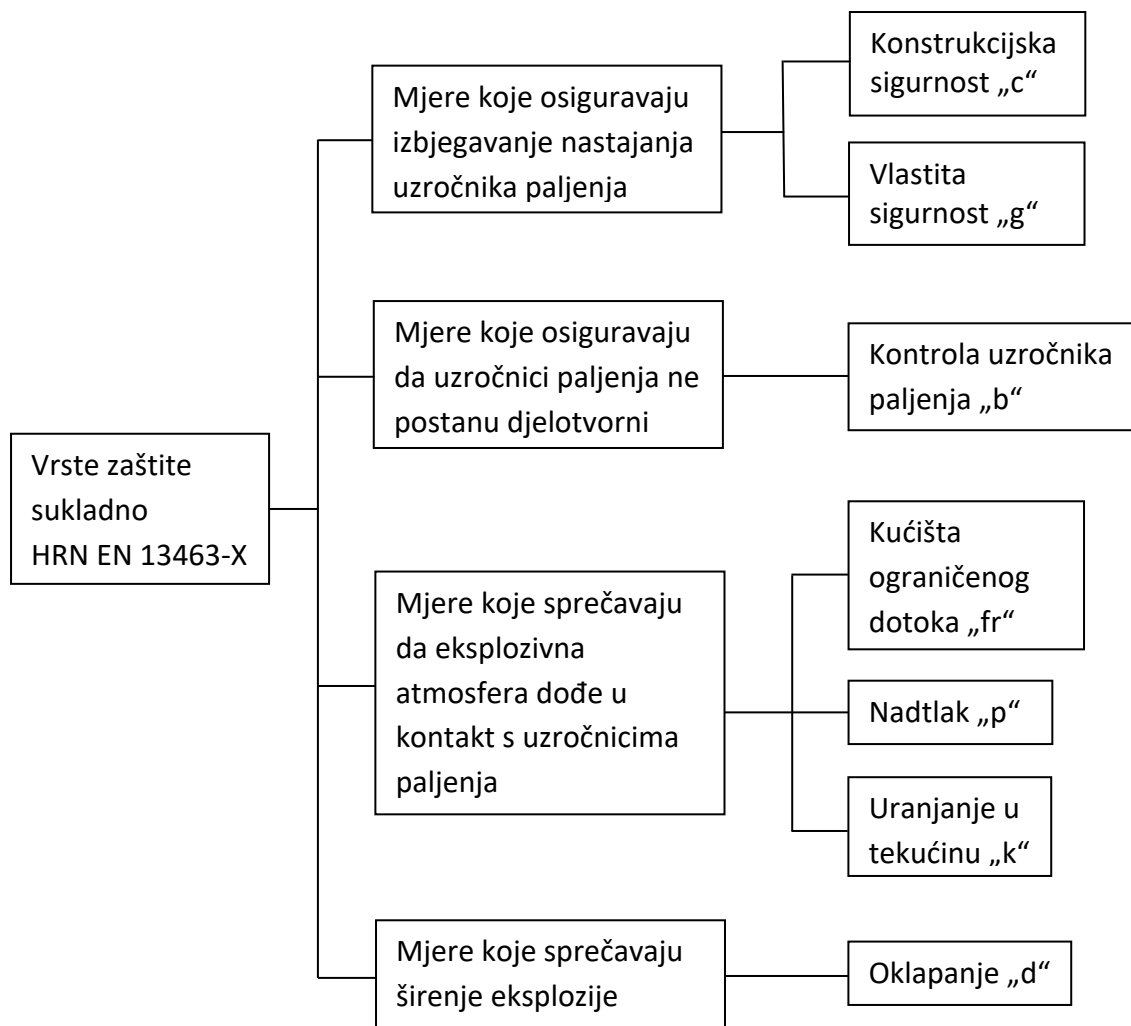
Vrste zaštite sukladno HRN EN 13463-X

Mjere koje osiguravaju izbjegavanje nastajanja uzročnika paljenja

Konstrukcijska sigurnost „c“

Vlastita sigurnost „g“

Mjere koje osiguravaju da uzročnici paljenja ne postanu djelotvorni

Kontrola uzročnika paljenja „b“

Mjere koje sprečavaju da eksplozivna atmosfera dođe u kontakt s uzročnicima paljenja

Kućišta ograničenog dotoka „fr“

Nadtlak „p“

Uranjanje u tekućinu „k“

Mjere koje sprečavaju širenje eksplozije

Oklapanje „d“